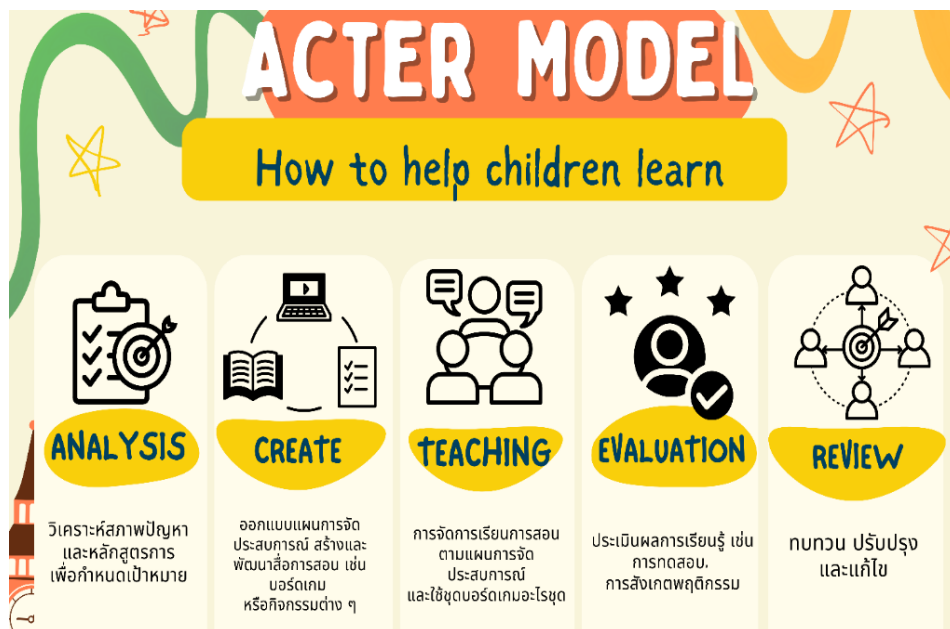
ACTER MODEL

How to help children learn

ANALYSIS

วิเคราะห์สภาพปัญหาและหลักสูตรการเพื่อกำหนดเป้าหมาย

CREATE

ออกแบบแผนการจัดประสบการณ์ สร้างและพัฒนาสื่อการสอน เช่น บอร์ดเกม หรือกิจกรรมต่าง ๆ

TEACHING

การจัดการเรียนการสอนตามแผนการจัดประสบการณ์ และใช้ชุดบอร์ดเกมอะไรชุด

EVALUATION

ประเมินผลการเรียนรู้ เช่น การทดสอบ, การสังเกตพฤติกรรม

REVIEW

ทบทวน ปรับปรุง และแก้ไข